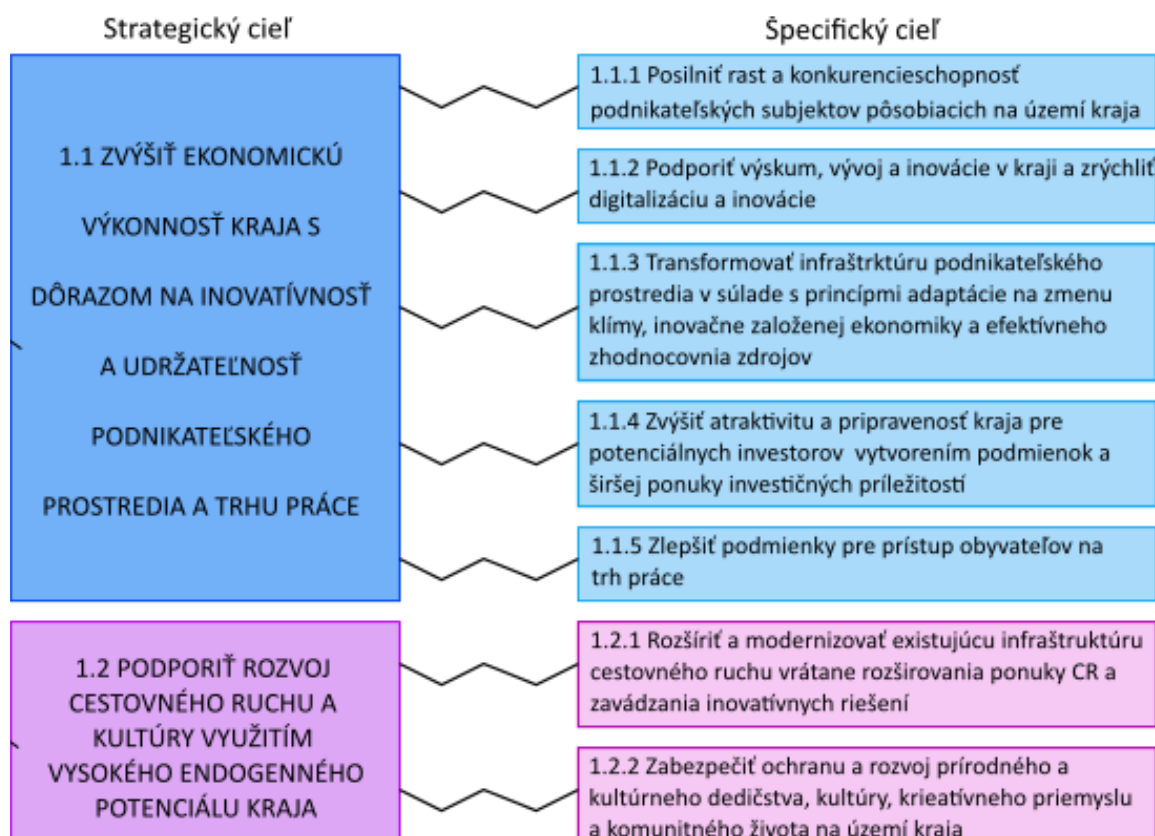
Strategický cieľ

Špecifický cieľ

1.1 ZVÝŠIŤ EKONOMICKÚ VÝKONNOSŤ KRAJA S DÔRAZOM NA INOVATÍVNOSŤ A UDRŽATEĽNOSŤ PODNIKATEĽSKÉHO PROSTREDIA A TRHU PRÁCE

1.1.1 Posilniť rast a konkurencieschopnosť podnikateľských subjektov pôsobiacich na území kraja

1.1.2 Podporiť výskum, vývoj a inovácie v kraji a zrýchliť digitalizáciu a inovácie

1.1.3 Transformovať infraštrktúru podnikateľského prostredia v súlade s princípmi adaptácie na zmenu klímy, inovačne založenej ekonomiky a efektívneho zhodnocovnia zdrojov

1.1.4 Zvýšiť atraktivitu a pripravenosť kraja pre potenciálnych investorov vytvorením podmienok a širšej ponuky investičných príležitostí

1.1.5 Zlepšiť podmienky pre prístup obyvateľov na trh práce

1.2 PODPORIŤ ROZVOJ CESTOVNÉHO RUCHU A KULTÚRY VYUŽITÍM VYSOKÉHO ENDOGENNÉHO POTENCIÁLU KRAJA

1.2.1 Rozšíriť a modernizovať existujúcu infraštruktúru cestovného ruchu vrátane rozširovania ponuky CR a zavádzania inovatívnych riešení

1.2.2 Zabezpečiť ochranu a rozvoj prírodného a kultúrneho dedičstva, kultúry, krieatívneho priemyslu a komunitného života na území kraja